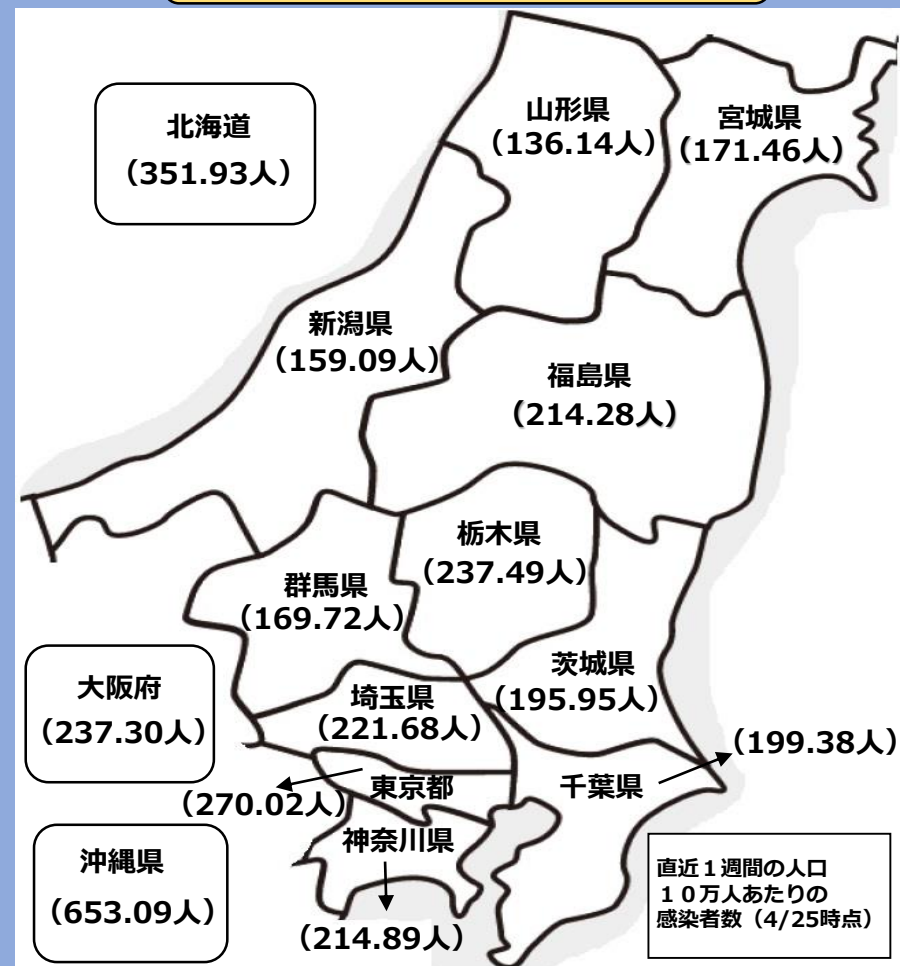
北海道
（351.93人）

山形県
（136.14人）

宮城県
（171.46人）

新潟県
（159.09人）

福島県
（214.28人）

栃木県
（237.49人）

群馬県
（169.72人）

茨城県
（195.95人）

大阪府
（237.30人）

埼玉県
（221.68人）

（199.38人）

東京都
（270.02人）

千葉県

沖縄県
（653.09人）

神奈川県
（214.89人）

直近１週間の人口
１０万人あたりの
感染者数（4/25時点）